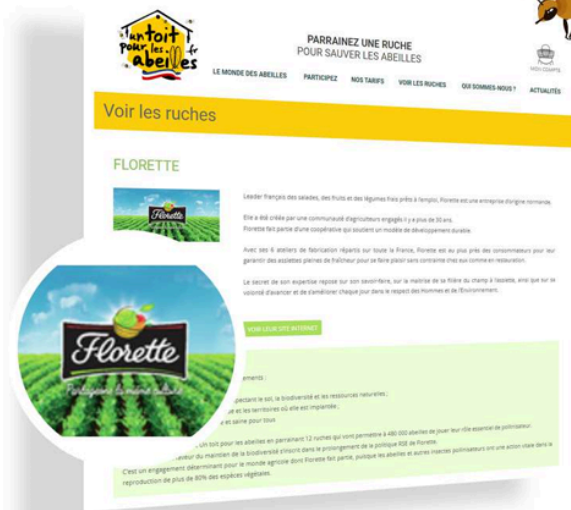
un toit pour les abeilles .fr

PARRAINEZ UNE RUCHE
POUR SAUVER LES ABEILLES

Mon compte

LE MONDE DES ABEILLES PARTICIPEZ NOS TARIFS VOIR LES RUCHES QUI SOMMES-NOUS ? ACTUALITÉS

Voir les ruches

FLORETTE

Florette

Leader français des salades, des fruits et des légumes frais prêts à l'emploi, Florette est une entreprise d'origine normande.

Elle a été créée par une communauté d'agriculteurs engagés il y a plus de 30 ans.
Florette fait partie d'une coopérative qui soutient un modèle de développement durable.

Avec ses 6 ateliers de fabrication répartis sur toute la France, Florette est au plus près des consommateurs pour leur garantir des assiettes pleines de fraîcheur pour se faire plaisir sans contrainte chez eux comme en restauration.

Le secret de son expertise repose sur son savoir-faire, sur la maîtrise de la filière du champ à l'assiette, ainsi que sur sa volonté d'avancer et de s'améliorer chaque jour dans le respect des Hommes et de l'Environnement.

VOIR LEUR SITE INTERNET

Florette
Partageons la même culture

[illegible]ements :

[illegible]spectant le sol, la biodiversité et les ressources naturelles ;
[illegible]e et les territoires où elle est implantée ;
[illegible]e et saine pour tous

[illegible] Un toit pour les abeilles en parrainant 12 ruches qui vont permettre à 480 000 abeilles de jouer leur rôle essentiel de pollinisateur.
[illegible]eur du maintien de la biodiversité s'inscrit dans le prolongement de la politique RSE de Florette.
C'est un engagement déterminant pour le monde agricole dont Florette fait partie, puisque les abeilles et autres insectes pollinisateurs ont une action vitale dans la reproduction de plus de 80% des espèces végétales.